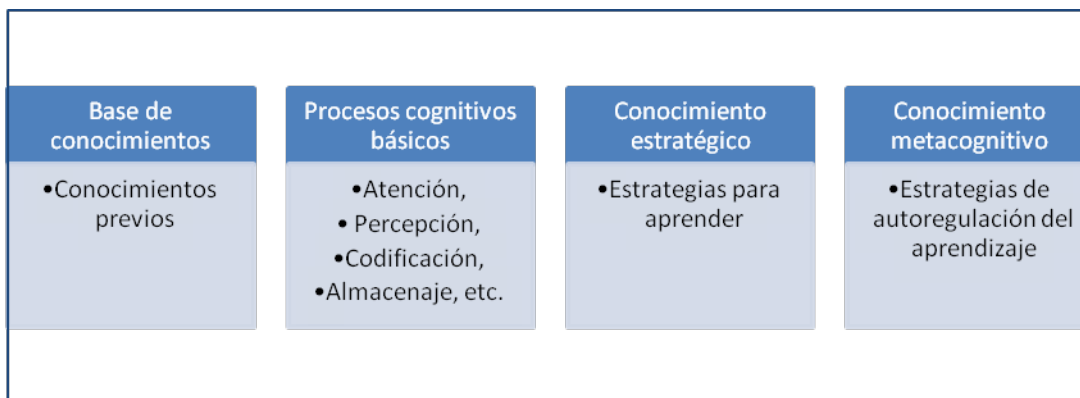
Base de conocimientos

•Conocimientos previos

Procesos cognitivos básicos

•Atención,
• Percepción,
•Codificación,
•Almacenaje, etc.

Conocimiento estratégico

•Estrategias para aprender

Conocimiento metacognitivo

•Estrategias de autoregulación del aprendizaje